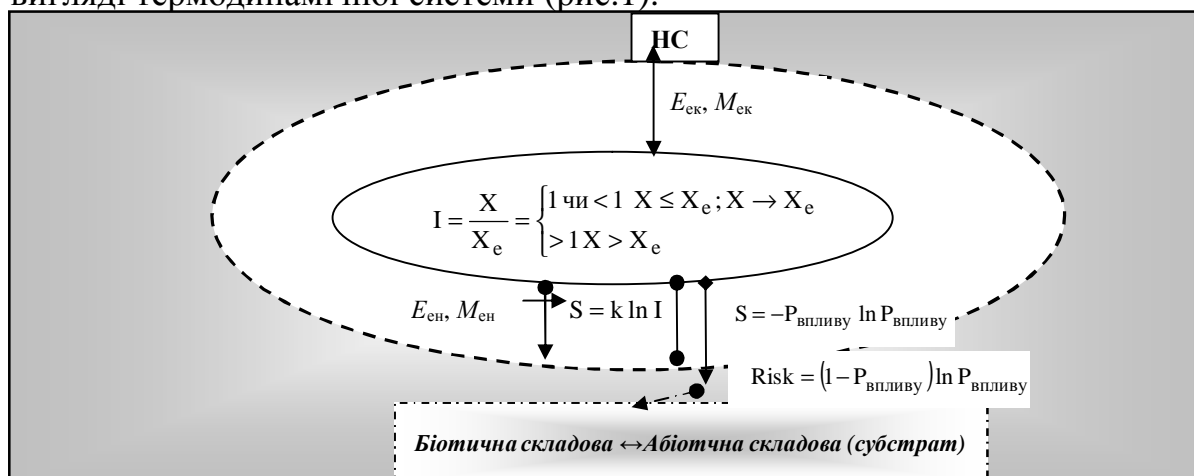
вигляді термодинамічної системи (рис.1).

НС

$E_{ек}$, $M_{ек}$

$I = \frac{X}{X_e} = \begin{cases} 1 \text{ чи} < 1 \; X \le X_e ; X \to X_e \\ > 1 X > X_e \end{cases}$

$E_{ен}$, $M_{ен}$

$S = k \ln I$

$S = -P_{впливу} \ln P_{впливу}$

$Risk = (1 - P_{впливу}) \ln P_{впливу}$

Біотична складова ↔Абіотична складова (субстрат)